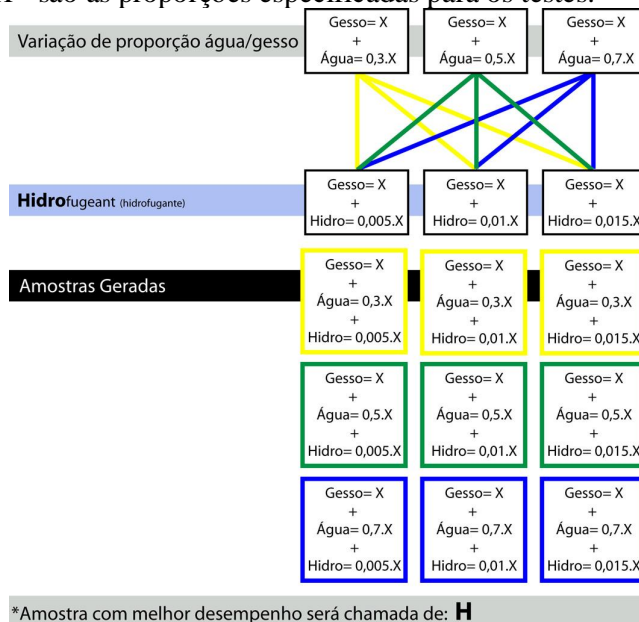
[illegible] são as proporções especificadas para os testes.

Variação de proporção água/gesso

Gesso= X + Água= 0,3.X

Gesso= X + Água= 0,5.X

Gesso= X + Água= 0,7.X

Hidrofugeant (hidrofugante)

Gesso= X + Hidro= 0,005.X

Gesso= X + Hidro= 0,01.X

Gesso= X + Hidro= 0,015.X

Amostras Geradas

Gesso= X + Água= 0,3.X + Hidro= 0,005.X

Gesso= X + Água= 0,3.X + Hidro= 0,01.X

Gesso= X + Água= 0,3.X + Hidro= 0,015.X

Gesso= X + Água= 0,5.X + Hidro= 0,005.X

Gesso= X + Água= 0,5.X + Hidro= 0,01.X

Gesso= X + Água= 0,5.X + Hidro= 0,015.X

Gesso= X + Água= 0,7.X + Hidro= 0,005.X

Gesso= X + Água= 0,7.X + Hidro= 0,01.X

Gesso= X + Água= 0,7.X + Hidro= 0,015.X

*Amostra com melhor desempenho será chamada de: H